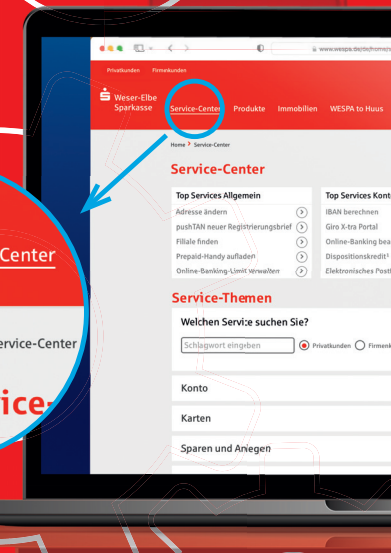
www.wespa.de/privatkunden

Privatkunden Firmenkunden

Weser-Elbe Sparkasse

Service-Center Produkte Immobilien WESPA to Huus

Home > Service-Center

Service-Center

Top Services Allgemein

Adresse ändern

pushTAN neuer Registrierungsbrief

Filiale finden

Prepaid-Handy aufladen

Online-Banking-Limit verwalten

Top Services Konto

IBAN berechnen

Giro X-tra Portal

Online-Banking bea

Dispositionskredit

Elektronisches Postf

Service-Themen

Welchen Service suchen Sie?

Schlagwort eingeben

Privatkunden Firmenk

Konto

Karten

Sparen und Anlegen

Center

ervice-Center

ice-